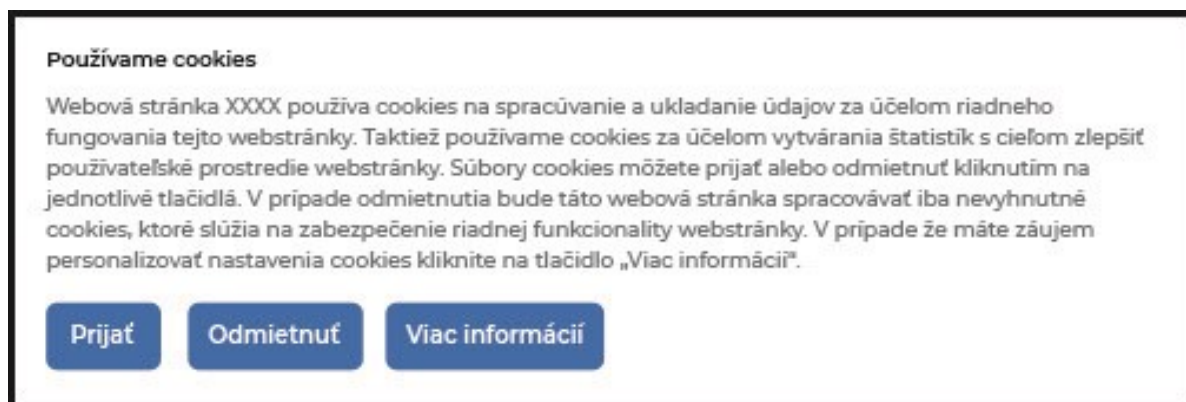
Používame cookies

Webová stránka XXXX používa cookies na spracúvanie a ukladanie údajov za účelom riadneho fungovania tejto webstránky. Taktiež používame cookies za účelom vytvárania štatistík s cieľom zlepšiť používateľské prostredie webstránky. Súbory cookies môžete prijať alebo odmietnuť kliknutím na jednotlivé tlačidlá. V prípade odmietnutia bude táto webová stránka spracovávať iba nevyhnutné cookies, ktoré slúžia na zabezpečenie riadnej funkcionality webstránky. V prípade že máte záujem personalizovať nastavenia cookies kliknite na tlačidlo „Viac informácií".

Prijať

Odmietnuť

Viac informácií